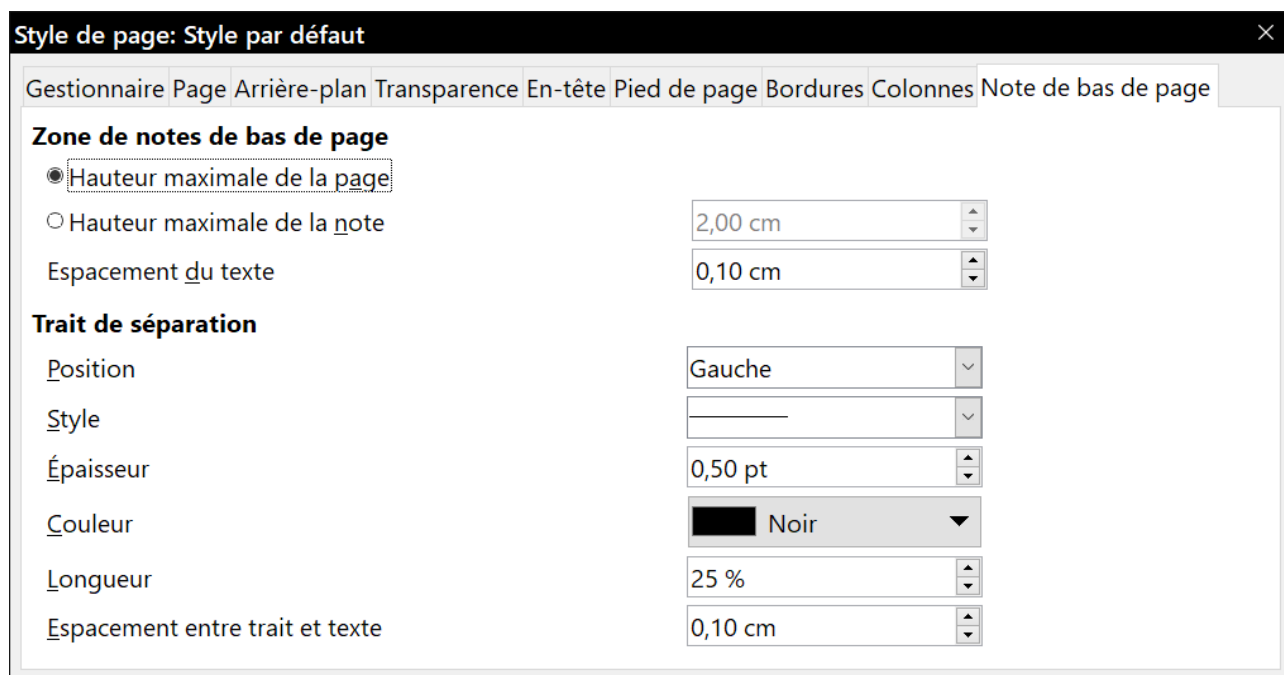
Style de page: Style par défaut

Gestionnaire | Page | Arrière-plan | Transparence | En-tête | Pied de page | Bordures | Colonnes | Note de bas de page

Zone de notes de bas de page

Hauteur maximale de la page

Hauteur maximale de la note 2,00 cm

Espacement du texte 0,10 cm

Trait de séparation

Position Gauche

Style

Épaisseur 0,50 pt

Couleur Noir

Longueur 25 %

Espacement entre trait et texte 0,10 cm